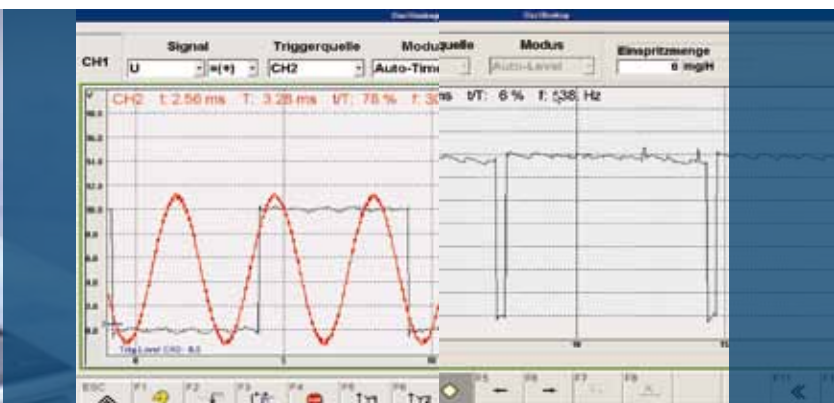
Oscilloskop

Oscilloskop

CH1

Signal

U

=(+)

Triggerquelle

CH2

Modus

Auto-Time

quelle

Modus

Auto-Level

Einspritzmenge

6 mg/H

V

CH2 t: 2.56 ms T: 3.28 ms t/T: 78 % f: 3

ms t/T: 6 % f: 138 Hz

Trig Level CH2 - 8.0

ESC

F1

F2

F3

F4

F5

F6

F5

F7

F8

F11